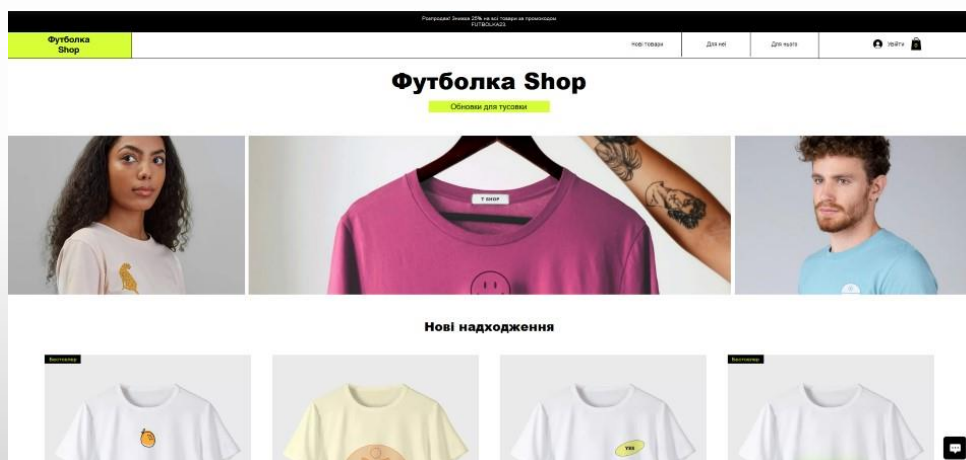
Розпродаж! Знижка 25% на всі товари за промокодом FUTBOLKA25

Футболка Shop

Нові товари
Для неї
Для нього
Увійти

Футболка Shop

Обновки для тусовки

T SHOP

Нові надходження

Бестселер

Бестселер

THE